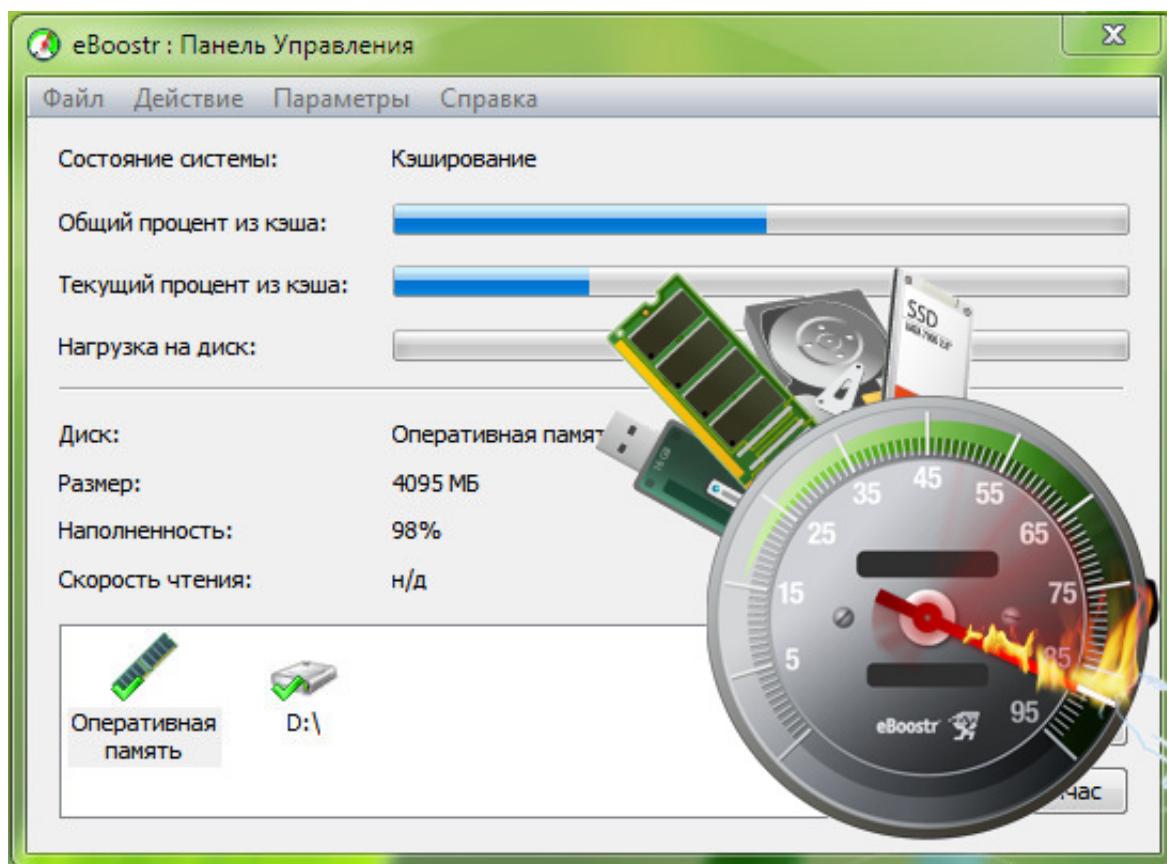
eBoostr : Панель Управления

Файл Действие Параметры Справка

Состояние системы: Кэширование

Общий процент из кэша:

Текущий процент из кэша:

Нагрузка на диск:

Диск: Оперативная памя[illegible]

Размер: 4095 МБ

Наполненность: 98%

Скорость чтения: н/д

Оперативная память

D:\

SSD

5 15 25 35 45 55 65 75 85 95

eBoostr

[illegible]час